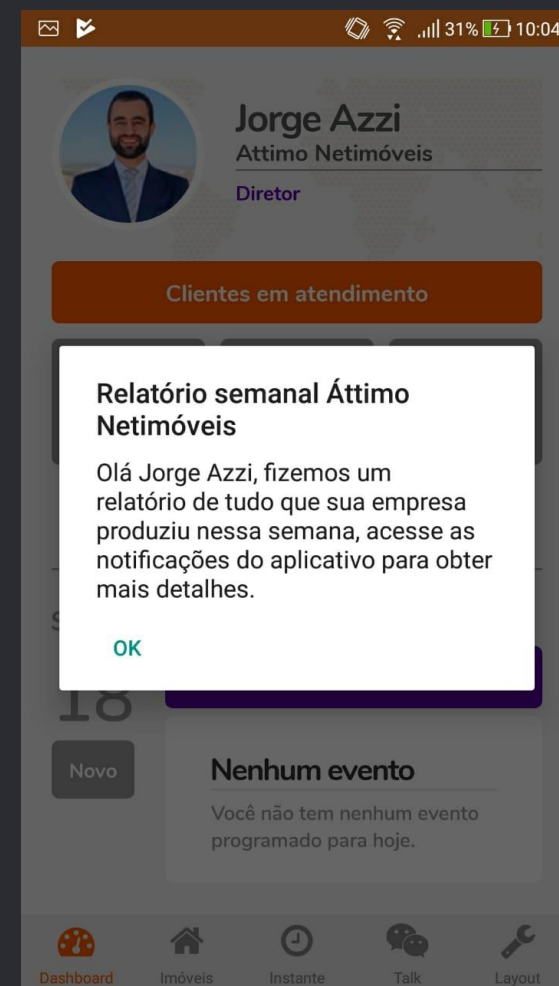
31% 10:04

Jorge Azzi
Attimo Netimóveis
Diretor

Clientes em atendimento

Relatório semanal Áttimo Netimóveis

Olá Jorge Azzi, fizemos um relatório de tudo que sua empresa produziu nessa semana, acesse as notificações do aplicativo para obter mais detalhes.

OK

18

Novo

Nenhum evento

Você não tem nenhum evento programado para hoje.

Dashboard
Imóveis
Instante
Talk
Layout